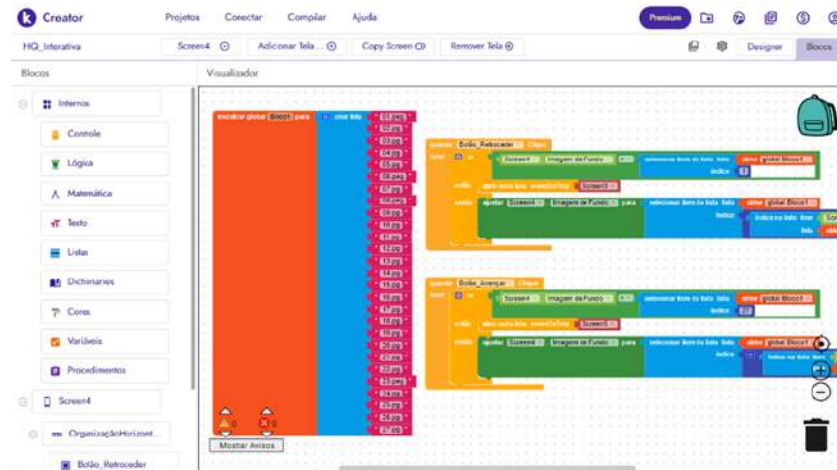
Creator Projetos Conectar Compilar Ajuda Premium

HQ_Interativa Screen4 Adicionar Tela ... Copy Screen Remover Tela Designer Blocos

Blocos Visualizador

Internos
Controle
Lógica
Matemática
Texto
Listas
Dicionarios
Cores
Variáveis
Procedimentos
Screen4
OrganizaçãoHorizont...
Botão_Retroceder

inicializar global Bloco1 para criar lista
01.jpg
02.jpg
03.jpg
04.jpg
05.jpg
06.jpg
07.jpg
08.jpg
09.jpg
10.jpg
11.jpg
12.jpg
13.jpg
14.jpg
15.jpg
16.jpg
17.jpg
18.jpg
19.jpg
20.jpg
21.jpg
22.jpg
23.jpg
24.jpg
25.jpg
26.jpg
27.jpg

quando Botão_Retroceder Clique
fazer se Screen4 Imagem de Fundo selecionar item da lista lista obter global Bloco1
índice 1
então abrir outra tela nomeDaTela Screen3
senão ajustar Screen4 Imagem de Fundo para selecionar item da lista lista obter global Bloco1
índice índice na lista item Scr
lista obt

quando Botão_Avançar Clique
fazer se Screen4 Imagem de Fundo selecionar item da lista lista obter global Bloco1
índice 27
então abrir outra tela nomeDaTela Screen5
senão ajustar Screen4 Imagem de Fundo para selecionar item da lista lista obter global Bloco1
índice índice na lista item

0 0
Mostrar Avisos